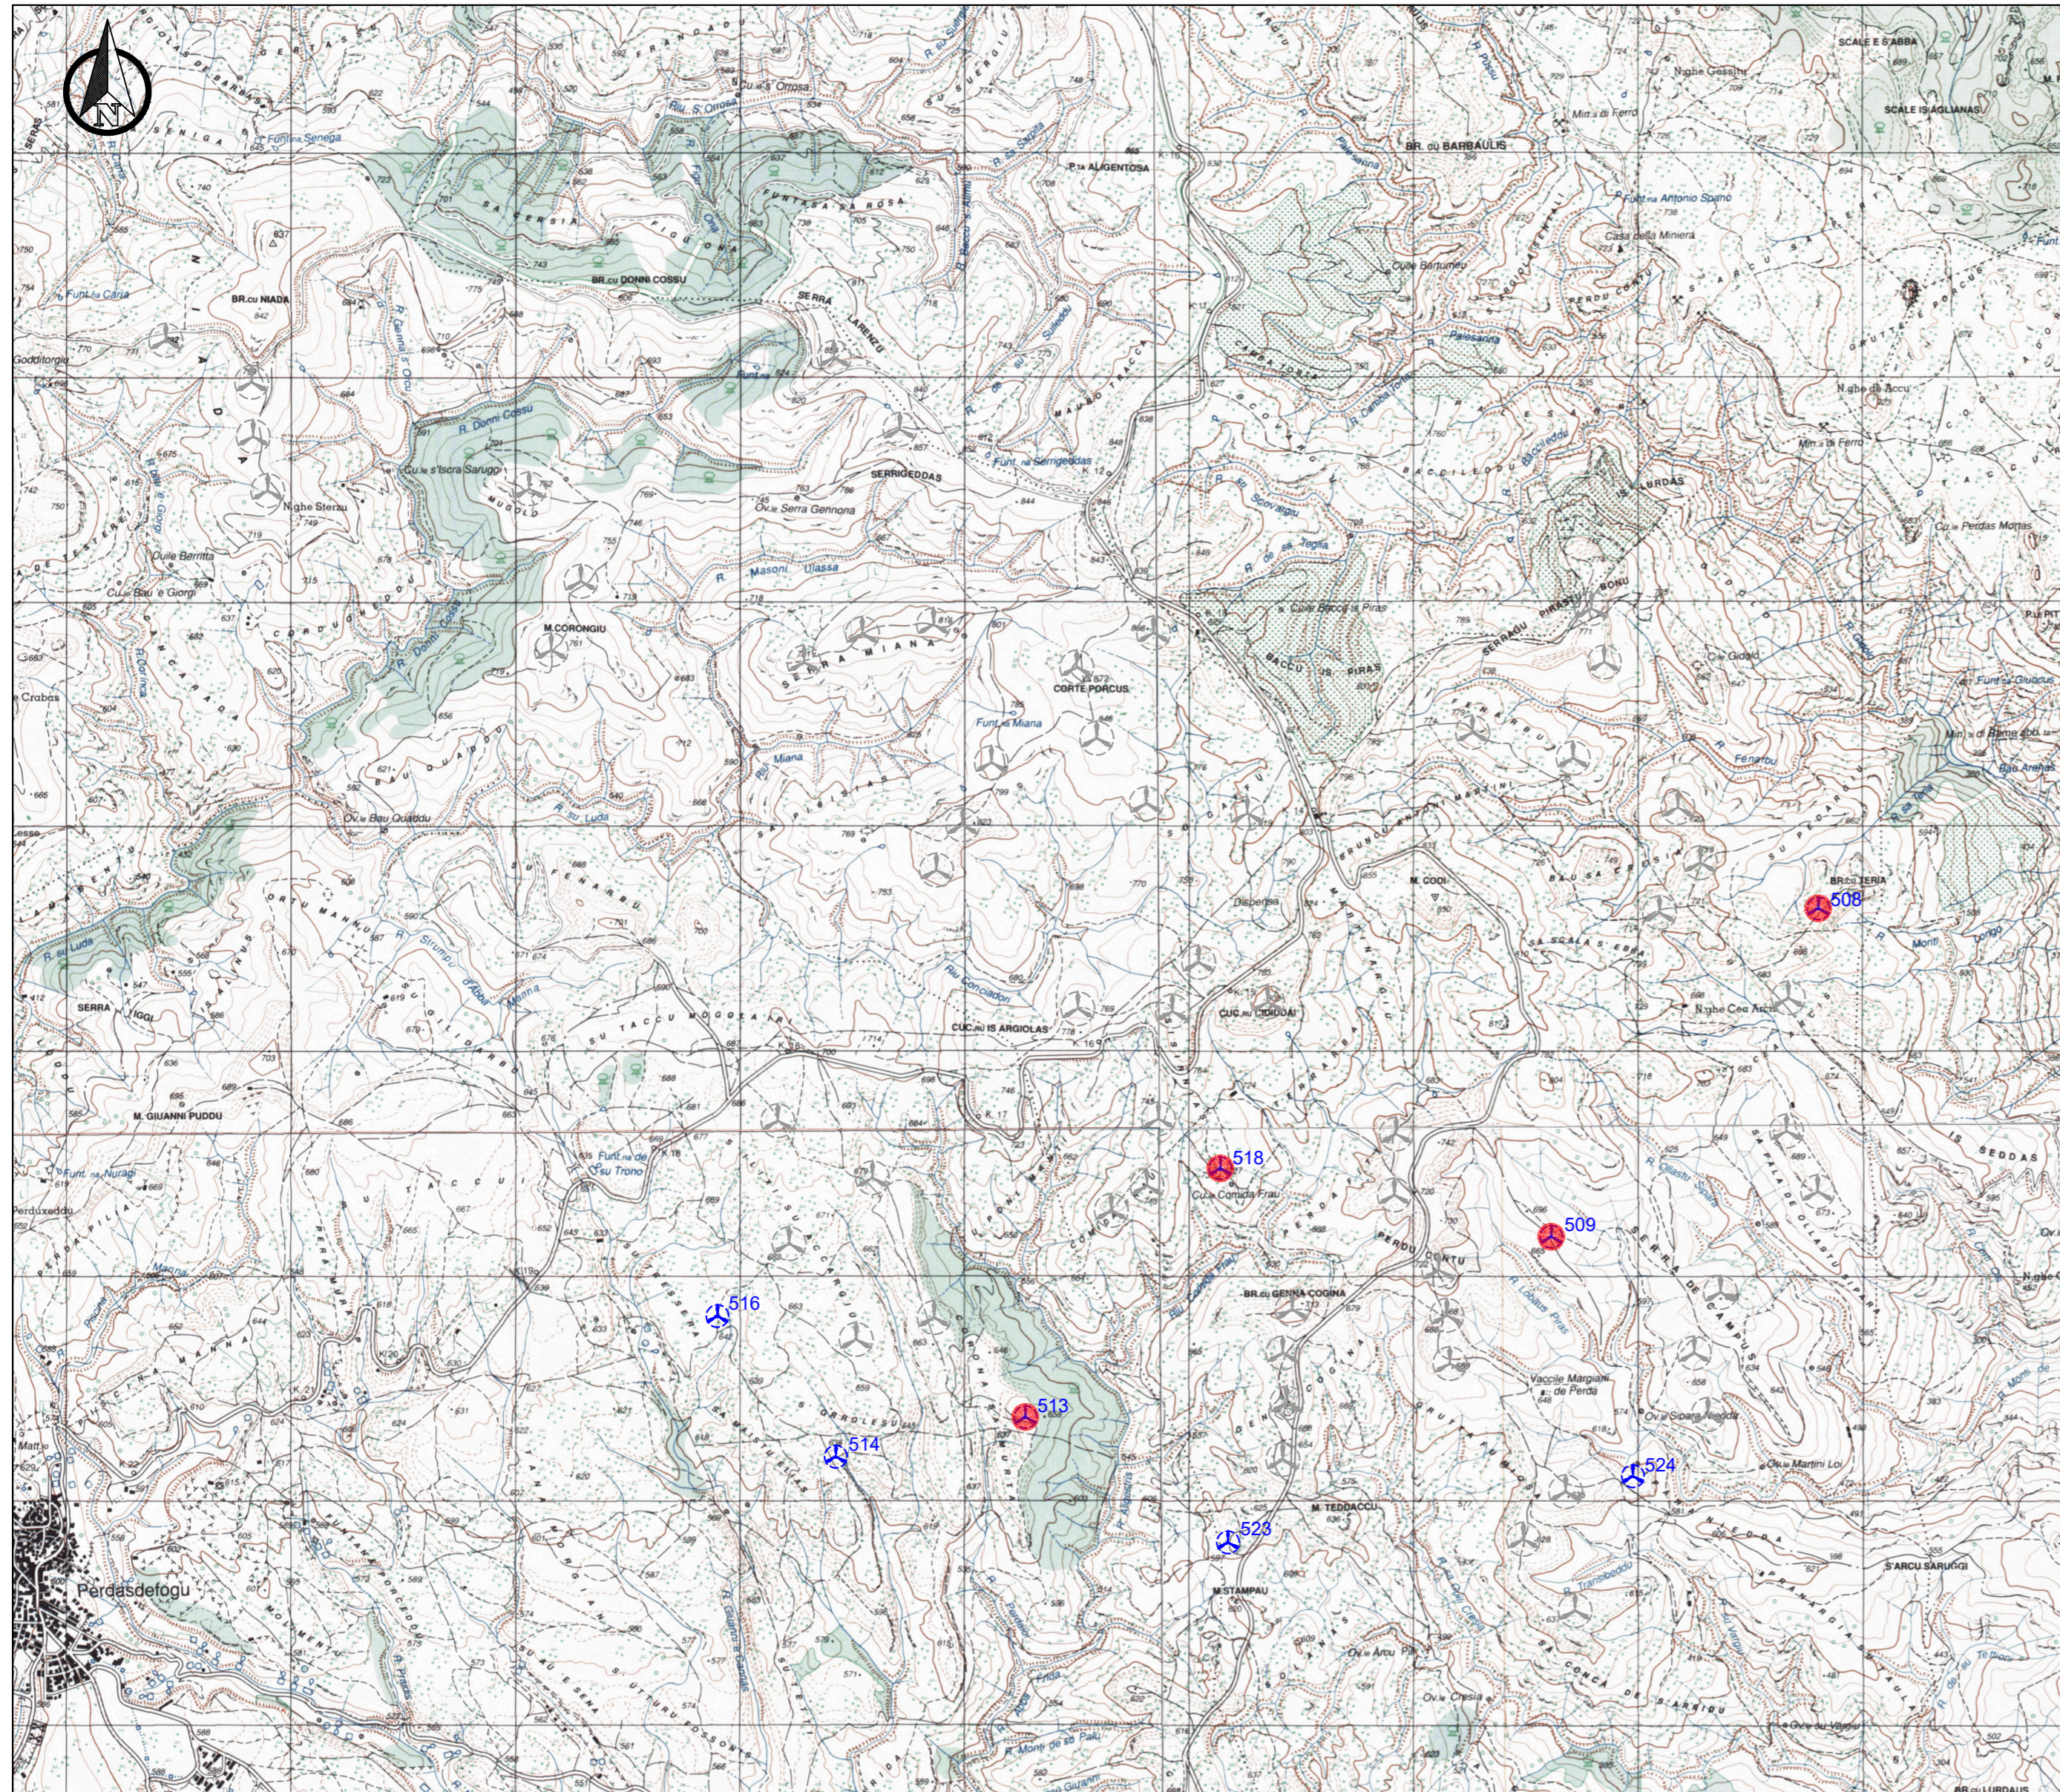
N

BR. su BARBAULIS

SCALE S'ABBA

SCALE IS ASILIANAS

BR. su NIADA

BR. su DONNI COSSU

SERRA LAURENTE

P. ALIGENTOSA

SERRIGEDDAS

M. CORONGIU

CORTE PORCUS

Funt. is Miana

M. COCI

BR. su TERRA

Cuc. su IS ARGIOLAS

SERRA

M. GIUANNI PUDDU

508

518

509

516

513

514

524

523

BR. su GENNA COGINA

M. TEDDACCU

M. STAMPAU

Perdasdefogu

IS BEDDAS